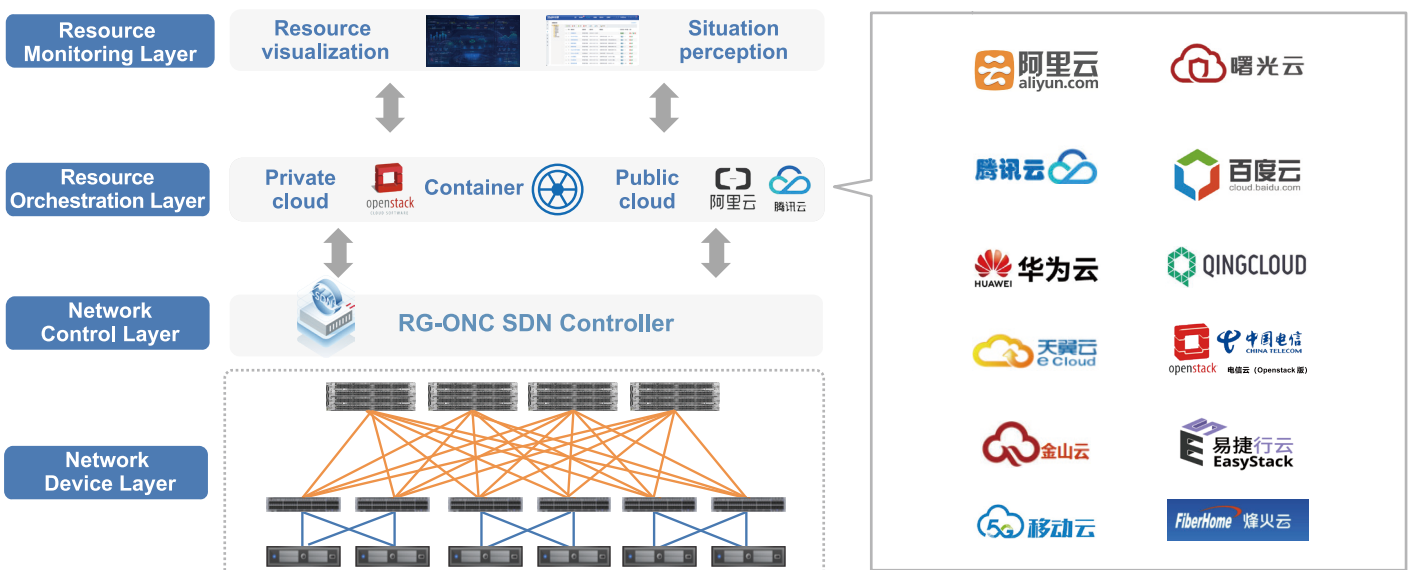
Resource Monitoring Layer

Resource visualization

Situation perception

Resource Orchestration Layer

Private cloud

openstack
CLOUD SOFTWARE

Container

Public cloud

阿里云

腾讯云

Network Control Layer

RG-ONC SDN Controller

Network Device Layer

阿里云
aliyun.com

曙光云

腾讯云

百度云
cloud.baidu.com

HUAWEI 华为云

QINGCLOUD

天翼云
e Cloud

openstack

中国电信
CHINA TELECOM

电信云（Openstack版）

金山云

易捷行云
EasyStack

5G 移动云

FiberHome 烽火云